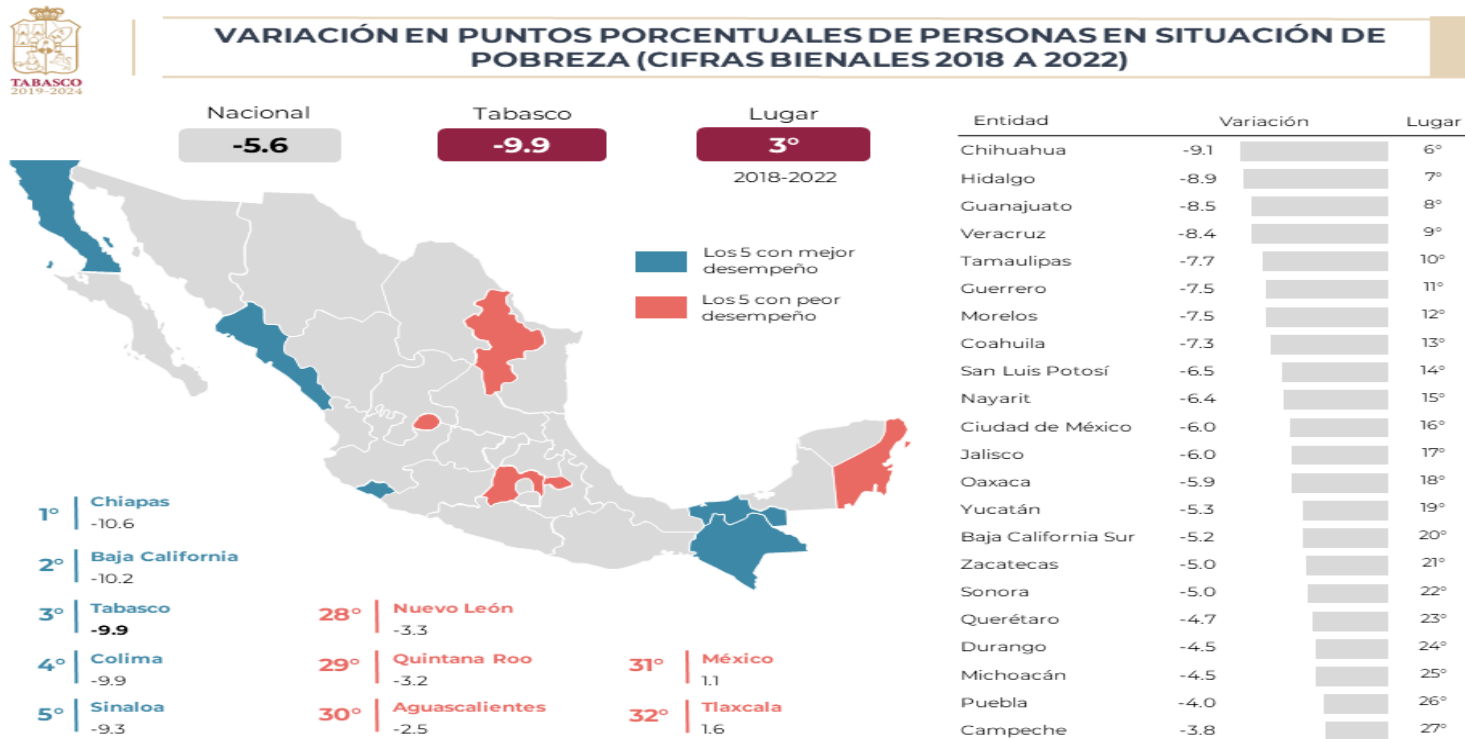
TABASCO
2019-2024

VARIACIÓN EN PUNTOS PORCENTUALES DE PERSONAS EN SITUACIÓN DE POBREZA (CIFRAS BIENALES 2018 A 2022)

Nacional
-5.6

Tabasco
-9.9

Lugar
3°
2018-2022

Los 5 con mejor desempeño
Los 5 con peor desempeño

1° Chiapas
-10.6

2° Baja California
-10.2

3° Tabasco
-9.9

4° Colima
-9.9

5° Sinaloa
-9.3

28° Nuevo León
-3.3

29° Quintana Roo
-3.2

30° Aguascalientes
-2.5

31° México
1.1

32° Tlaxcala
1.6

| Entidad | Variación | Lugar |
|---|---|---|
| Chihuahua | -9.1 | 6° |
| Hidalgo | -8.9 | 7° |
| Guanajuato | -8.5 | 8° |
| Veracruz | -8.4 | 9° |
| Tamaulipas | -7.7 | 10° |
| Guerrero | -7.5 | 11° |
| Morelos | -7.5 | 12° |
| Coahuila | -7.3 | 13° |
| San Luis Potosí | -6.5 | 14° |
| Nayarit | -6.4 | 15° |
| Ciudad de México | -6.0 | 16° |
| Jalisco | -6.0 | 17° |
| Oaxaca | -5.9 | 18° |
| Yucatán | -5.3 | 19° |
| Baja California Sur | -5.2 | 20° |
| Zacatecas | -5.0 | 21° |
| Sonora | -5.0 | 22° |
| Querétaro | -4.7 | 23° |
| Durango | -4.5 | 24° |
| Michoacán | -4.5 | 25° |
| Puebla | -4.0 | 26° |
| Campeche | -3.8 | 27° |